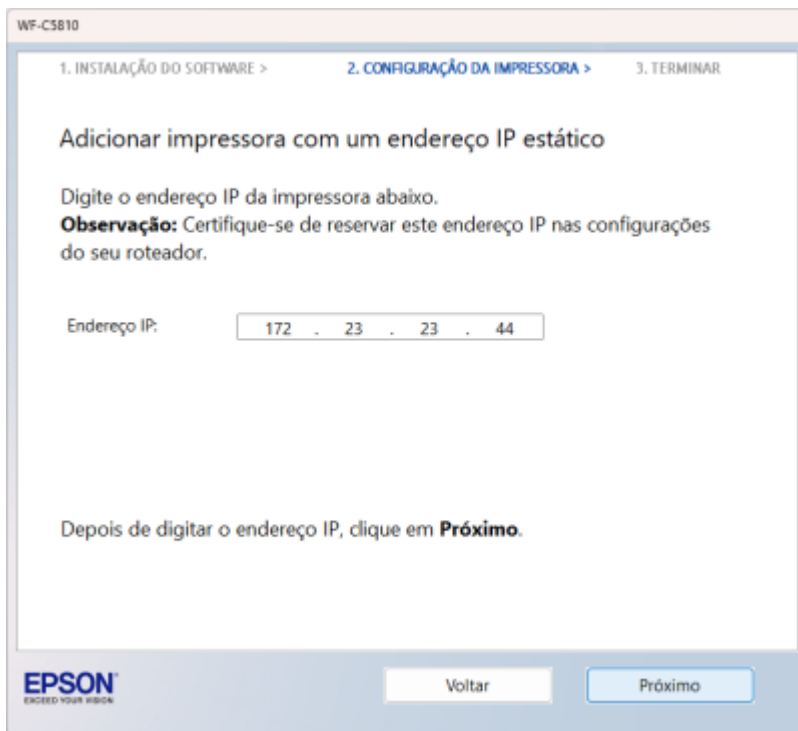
WF-C5810

1. INSTALAÇÃO DO SOFTWARE > 2. CONFIGURAÇÃO DA IMPRESSORA > 3. TERMINAR

Adicionar impressora com um endereço IP estático

Digite o endereço IP da impressora abaixo.
**Observação:** Certifique-se de reservar este endereço IP nas configurações do seu roteador.

Endereço IP: 172 . 23 . 23 . 44

Depois de digitar o endereço IP, clique em **Próximo**.

EPSON
EXCEED YOUR VISION

Voltar

Próximo